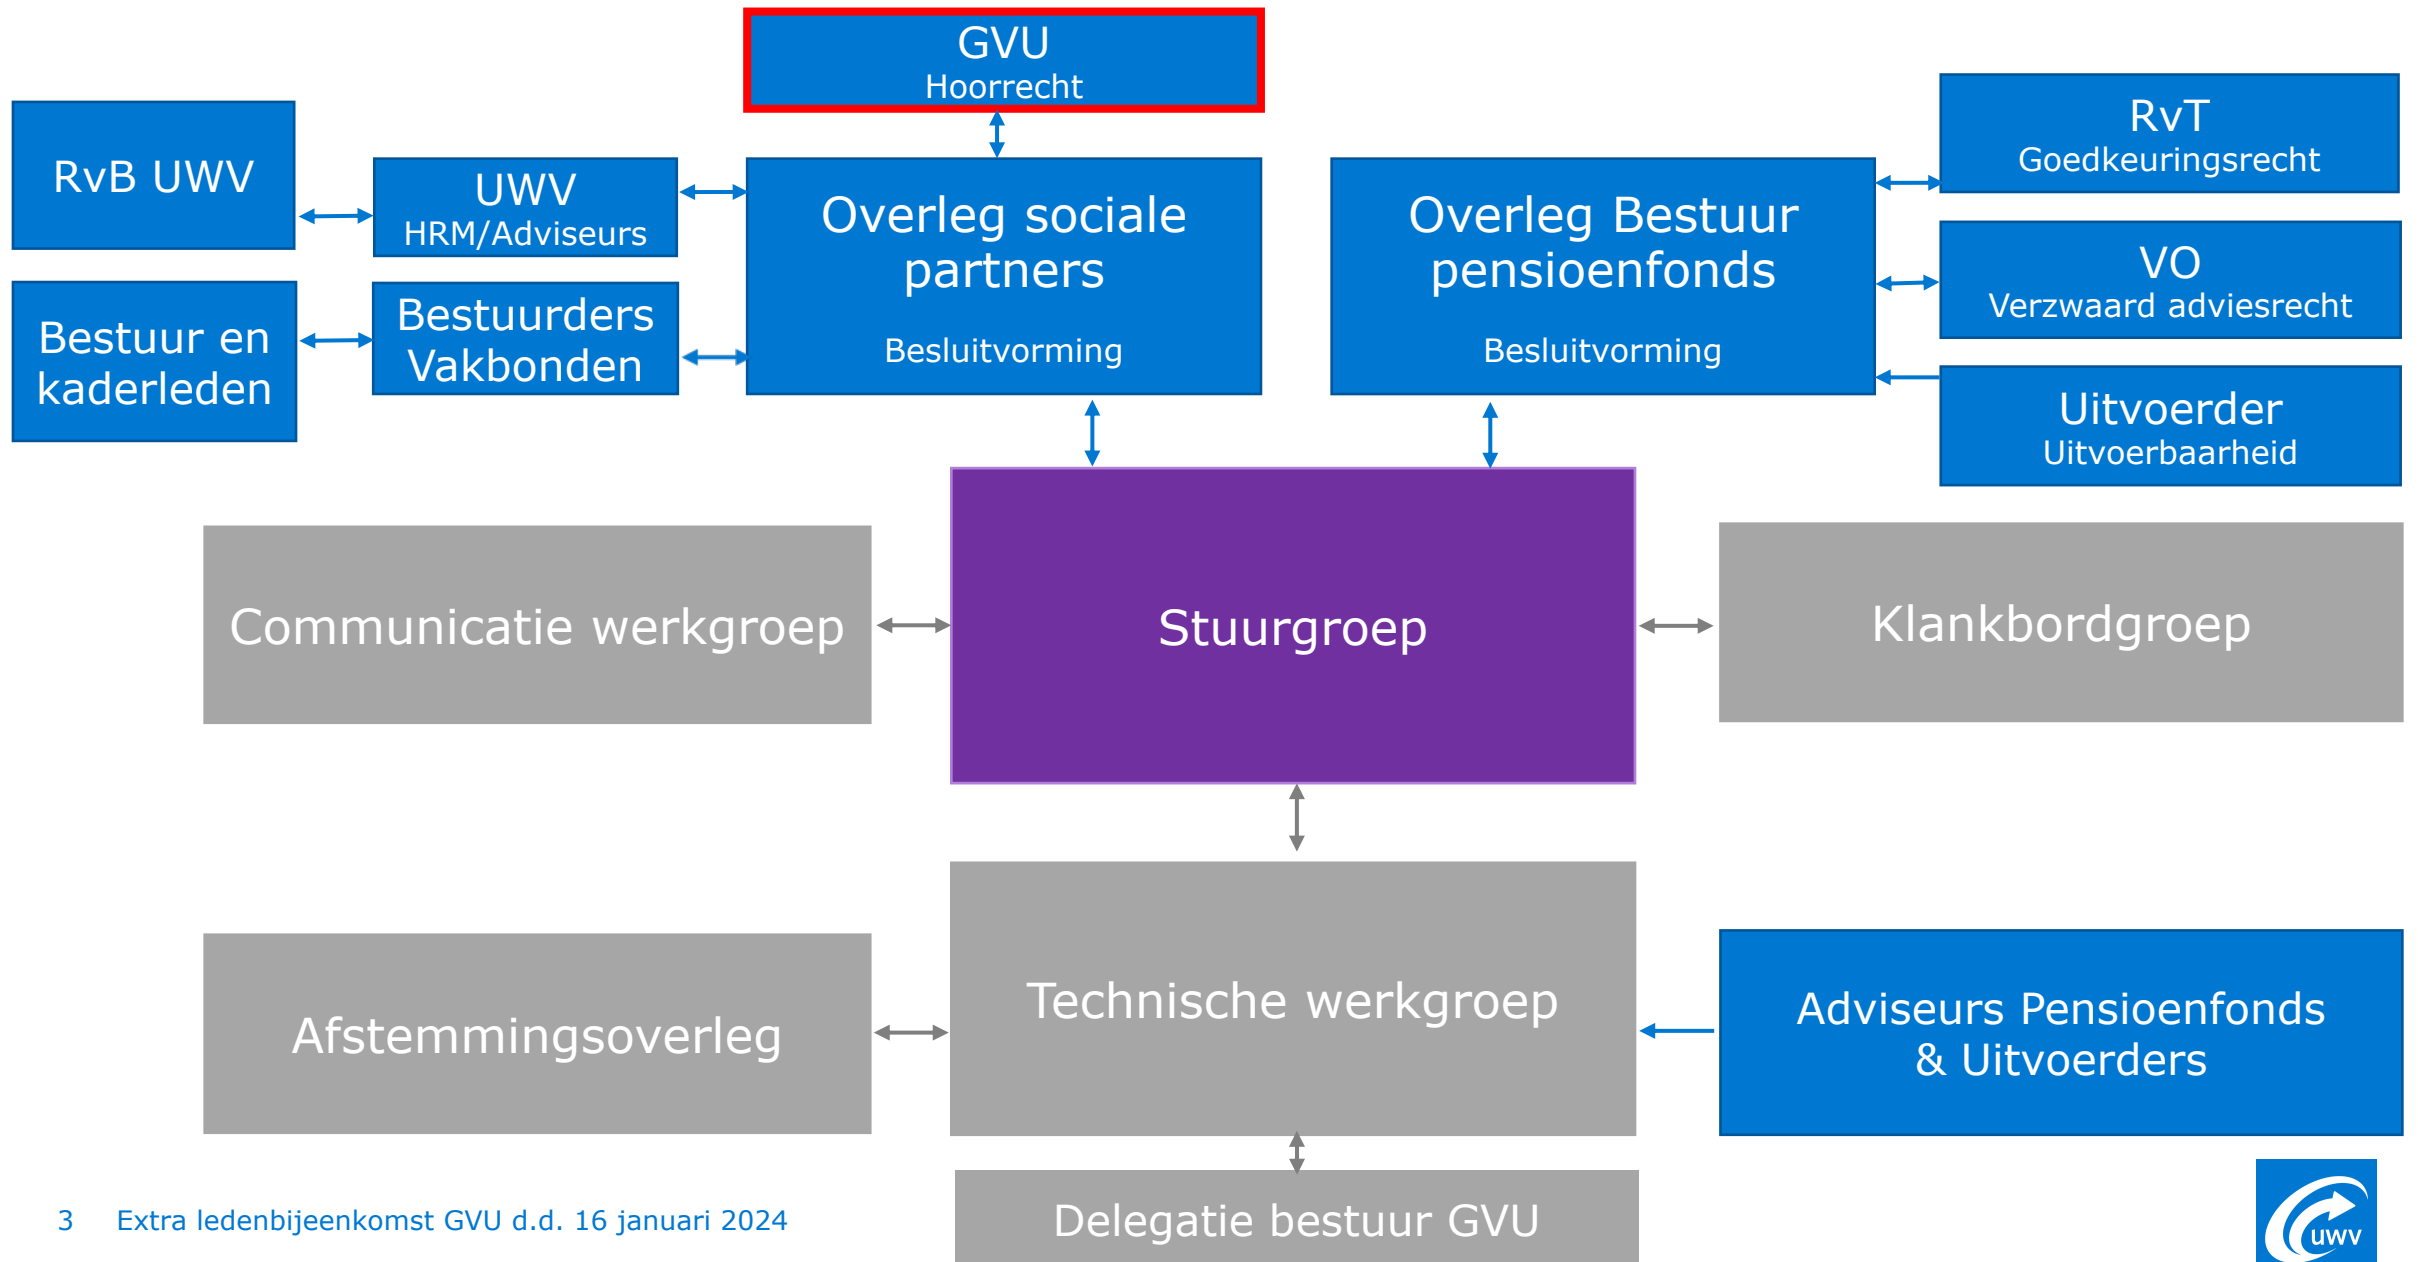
GVU
Hoorrecht

RvB UWV

UWV
HRM/Adviseurs

Overleg sociale partners

Besluitvorming

Overleg Bestuur pensioenfonds

Besluitvorming

RvT
Goedkeuringsrecht

VO
Verzwaard adviesrecht

Uitvoerder
Uitvoerbaarheid

Bestuur en kaderleden

Bestuurders Vakbonden

Communicatie werkgroep

Stuurgroep

Klankbordgroep

Afstemmingsoverleg

Technische werkgroep

Adviseurs Pensioenfonds & Uitvoerders

Delegatie bestuur GVU

3 Extra ledenbijeenkomst GVU d.d. 16 januari 2024

uwv